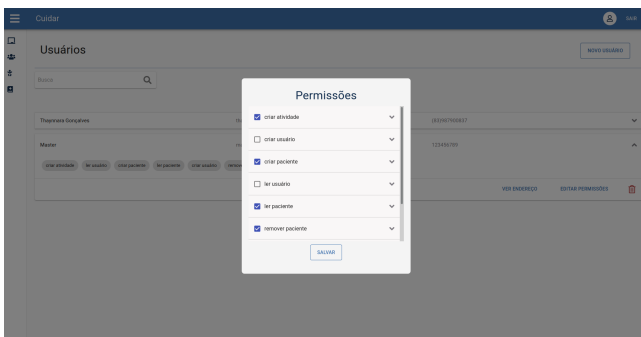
Cuidar

SAIR

Usuários

NOVO USUÁRIO

Busca

Thaynnara Gonçalves

182997893837

Master

123456789

criar atividade ler usuário criar paciente ler paciente criar usuário remover

VER ENDEREÇO EDITAR PERMISSÕES

Permissões

criar atividade

criar usuário

criar paciente

ler usuário

ler paciente

remover paciente

SALVAR